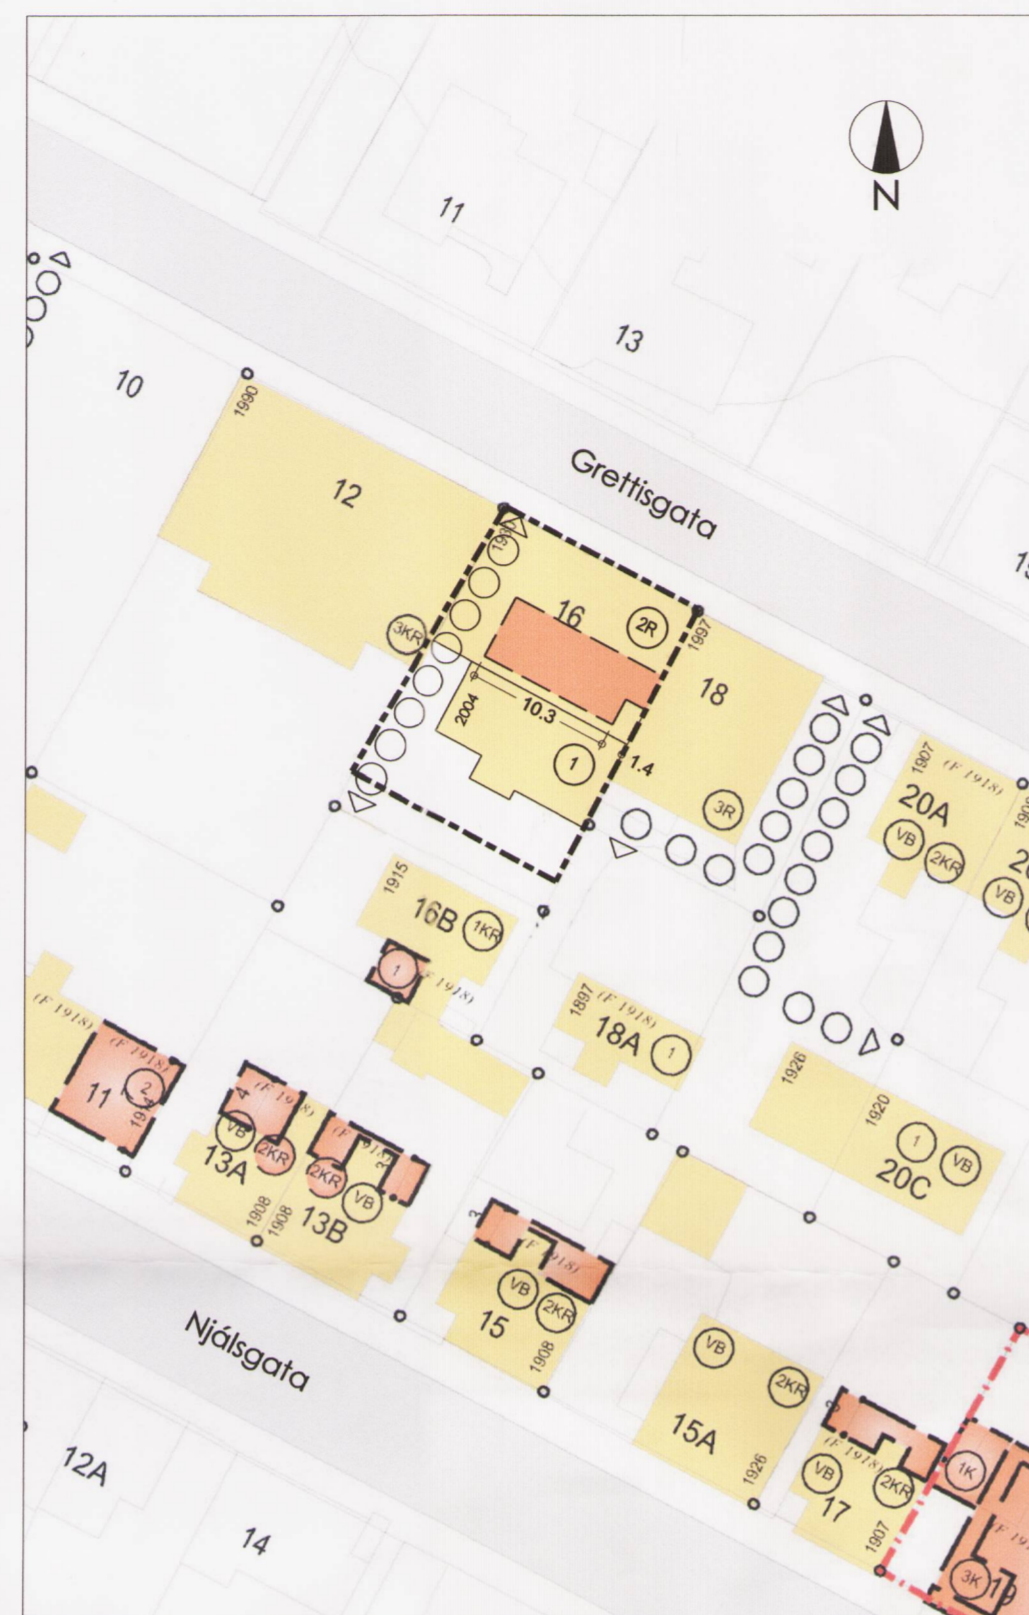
N

11

13

10

1990

Grettisgata

12

16

2R

3KR

1997

18

2004

10.3

1

1.4

3R

1907 (F 1918)

20A

VB

2KR

VB

1915

16B

1KR

1

(F 1918)

(F 1918)

1897 (F 1918)

18A

1

1926

1920

1

VB

20C

(F 1918)

11

2

4

VB

13A

2KR

2KR

VB

1908

1908

13B

VB

2KR

15

1908

Njálsgata

VB

2KR

15A

1926

(F 1918)

VB

2KR

17

1907

1K

3K

12A

14